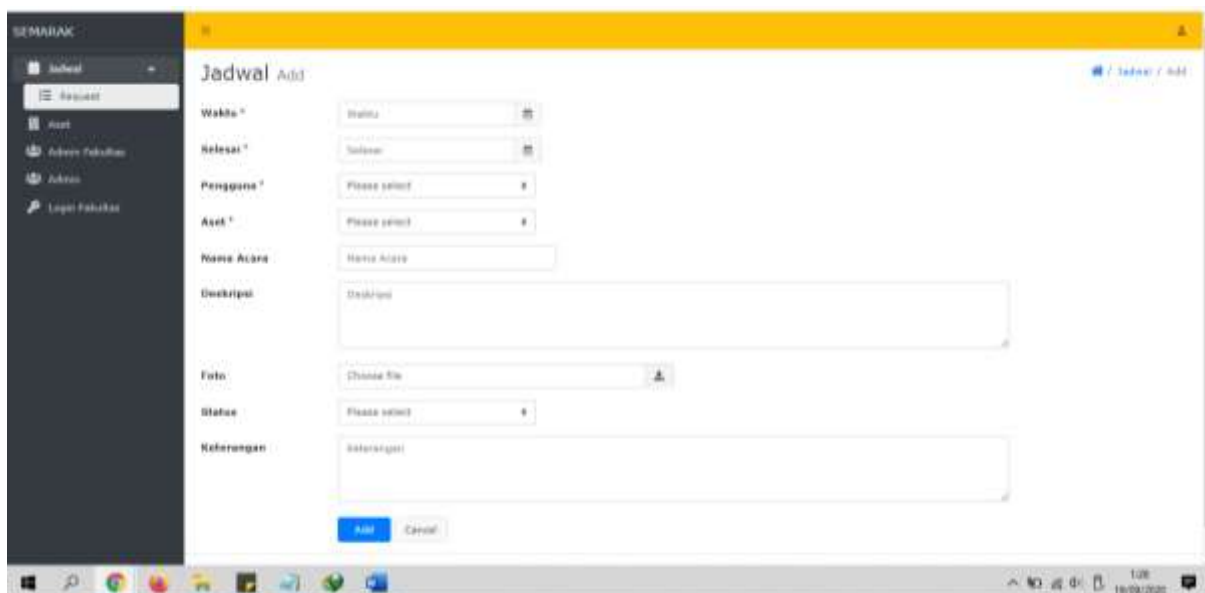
SEMARAK

Jadwal

Request

Aset

Admin Fakultas

Admin

Login Fakultas

Jadwal Add

/ Jadwal / Add

Waktu *
Waktu

Selesai *
Selesai

Pengguna *
Please select

Aset *
Please select

Nama Acara
Nama Acara

Deskripsi
Deskripsi

Foto
Choose file

Status
Please select

Keterangan
Keterangan

Add
Cancel

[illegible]